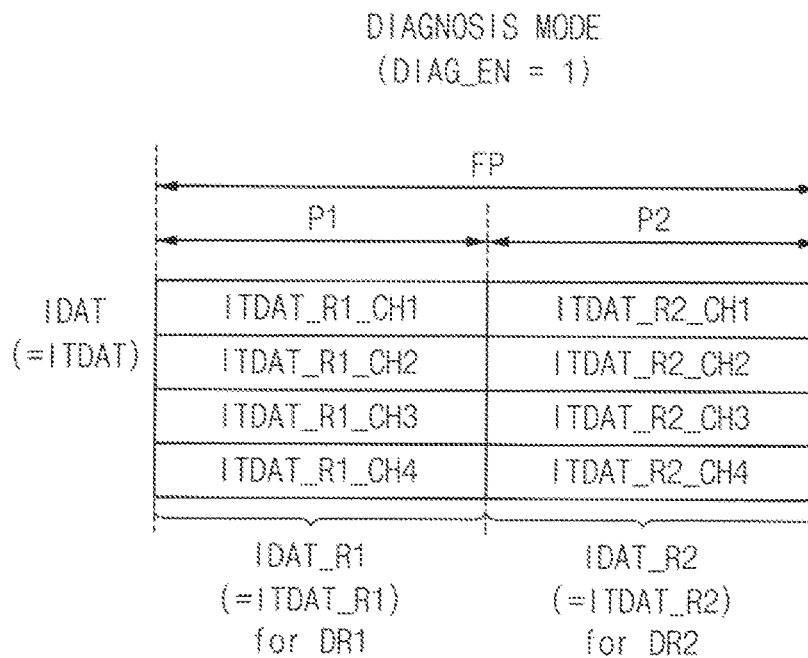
DIAGNOSIS MODE
(DIAG_EN = 1)

FP

P1

P2

IDAT
(=ITDAT)

| ITDAT_R1_CH1 | ITDAT_R2_CH1 |
|---|---|
| ITDAT_R1_CH2 | ITDAT_R2_CH2 |
| ITDAT_R1_CH3 | ITDAT_R2_CH3 |
| ITDAT_R1_CH4 | ITDAT_R2_CH4 |

IDAT_R1
(=ITDAT_R1)
for DR1

IDAT_R2
(=ITDAT_R2)
for DR2